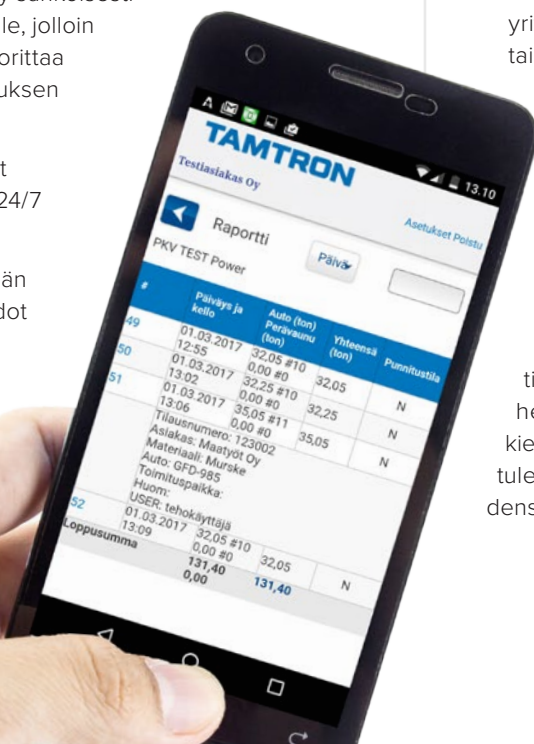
le, jolloin
orittaa
uksen

t
24/7

än
dot

yri
tai

ti
he
kie
tule
dens

TAMTRON
Testiasiakas Oy
13:10
Raportti
Asetukset Poistu
PKV TEST Power
Päivä

| # | Päiväys ja kello | Auto (ton) Perävaunu (ton) | Yhteensä (ton) | Punnitustila |
|---|---|---|---|---|
| 49 | 01.03.2017 12:55 | 32,05 #10 0,00 #0 | 32,05 | N |
| 50 | 01.03.2017 13:02 | 32,25 #10 0,00 #0 | 32,25 | N |
| 51 | 01.03.2017 13:06 | 35,05 #11 0,00 #0 | 35,05 | N |
| | Tilausnumero: 123002 Asiakas: Maatyöt Oy Materiaali: Murske Auto: GFD-985 Toimituspaikka: Huom: USER: tehokäyttäjä | | | |
| 52 | 01.03.2017 13:09 | 32,05 #10 0,00 #0 | 32,05 | N |
| Loppusumma | | 131,40 0,00 | 131,40 | |